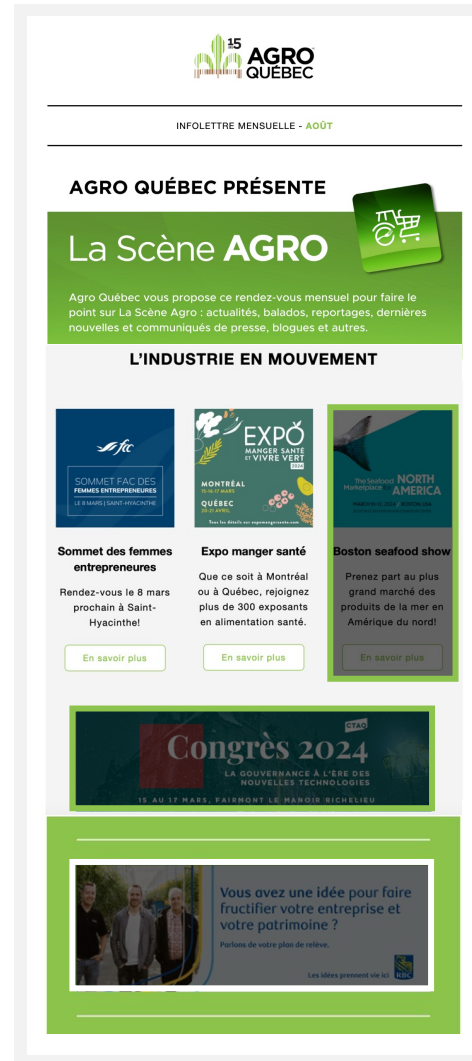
15 AGRO QUÉBEC

INFOLETTRE MENSUELLE - AOÛT

AGRO QUÉBEC PRÉSENTE

La Scène AGRO

Agro Québec vous propose ce rendez-vous mensuel pour faire le point sur La Scène Agro : actualités, balados, reportages, dernières nouvelles et communiqués de presse, blogues et autres.

L'INDUSTRIE EN MOUVEMENT

fcc
SOMMET FAC DES FEMMES ENTREPRENEURES
LE 8 MARS | SAINT-HYACINTHE

EXPO MANGER SANTÉ ET VIVRE VERT 2024
MONTRÉAL 15-16-17 MARS
QUÉBEC 20-21 AVRIL
Tous les détails sur expomangersante.com

The Seafood Marketplace of NORTH AMERICA
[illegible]

Sommet des femmes entrepreneures

Rendez-vous le 8 mars prochain à Saint-Hyacinthe!

En savoir plus

Expo manger santé

Que ce soit à Montréal ou à Québec, rejoignez plus de 300 exposants en alimentation santé.

En savoir plus

Boston seafood show

Prenez part au plus grand marché des produits de la mer en Amérique du nord!

En savoir plus

CTAQ
Congrès 2024
LA GOUVERNANCE À L'ÈRE DES NOUVELLES TECHNOLOGIES
15 AU 17 MARS, FAIRMONT LE MANOIR RICHELIEU

Vous avez une idée pour faire fructifier votre entreprise et votre patrimoine ?
Parlons de votre plan de relève.
Les idées prennent vie ici
RBC